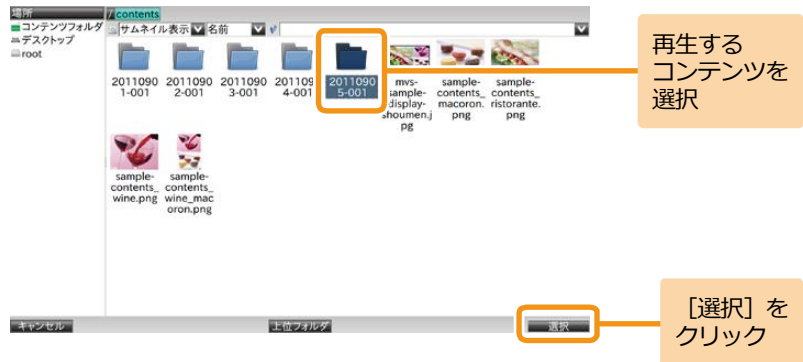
場所
コンテンツフォルダ
デスクトップ
root
/contents
サムネイル表示
名前
20110901-001
20110902-001
20110903-001
20110904-001
20110905-001
mvs-sample-display-shoumen.jpg
sample-contents_macoron.png
sample-contents_ristorante.png
sample-contents_wine.png
sample-contents_wine_macoron.png
キャンセル
上位フォルダ
選択

再生するコンテンツを選択

［選択］をクリック